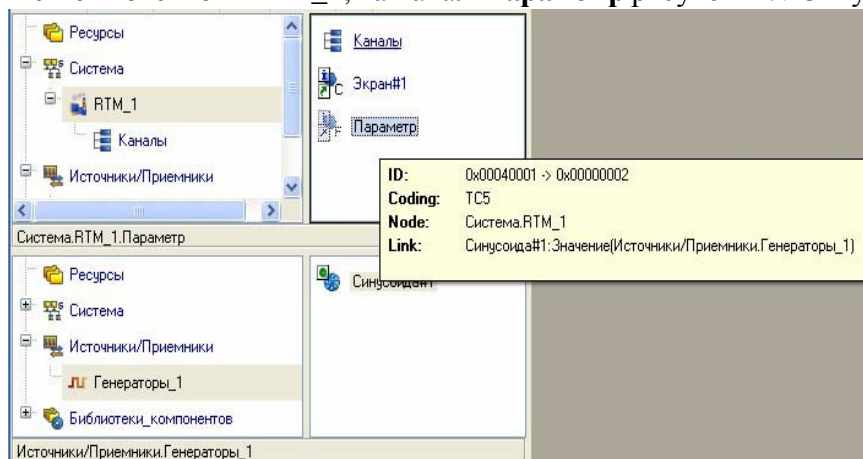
Ресурсы
Система
RTM_1
Каналы
Источники/Приемники

Каналы
Экран#1
Параметр

| ID: | 0x00040001 -> 0x00000002 |
|---|---|
| Coding: | TC5 |
| Node: | Система.RTM_1 |
| Link: | Синусоида#1:Значение(Источники/Приемники.Генераторы_1) |

Система.RTM_1.Параметр

Ресурсы
Система
Источники/Приемники
Генераторы_1
Библиотеки_компонентов

Синусоида#1

Источники/Приемники.Генераторы_1